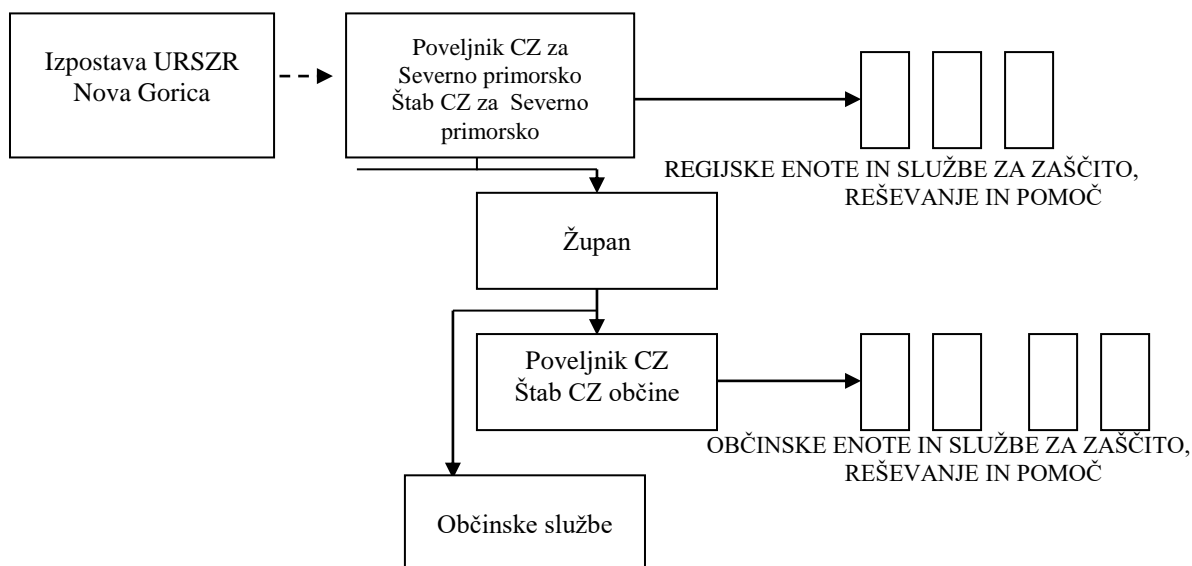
Izpostava URSZR Nova Gorica

Poveljnik CZ za Severno primorsko Štab CZ za Severno primorsko

REGIJSKE ENOTE IN SLUŽBE ZA ZAŠČITO, REŠEVANJE IN POMOČ

Župan

Poveljnik CZ Štab CZ občine

OBČINSKE ENOTE IN SLUŽBE ZA ZAŠČITO, REŠEVANJE IN POMOČ

Občinske službe